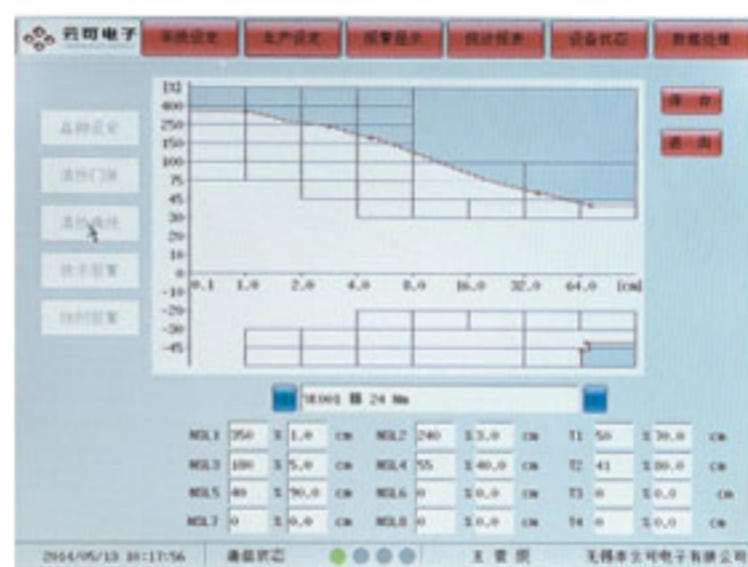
云司电子

系统设定 | 生产设定 | 报警显示 | 统计报表 | 设备状态 | 数据维修

品种设定
清拣门限
清拣曲线
优开设置
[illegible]

保存
退出

132
400
250
200
150
100
75
50
45
35
30
25
20
15
10
5
0
-10
-15
-20
-30
-45

0.1 1.0 2.0 4.0 8.0 16.0 32.0 64.0 [cm]

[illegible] 24 Nm

| NSL1 | 350 | % | 1.0 | cm | NSL2 | 240 | % | 3.0 | cm | T1 | 50 | % | 70.0 | cm |
|---|---|---|---|---|---|---|---|---|---|---|---|---|---|---|
| NSL3 | 180 | % | 5.0 | cm | NSL4 | 55 | % | 40.0 | cm | T2 | 41 | % | 80.0 | cm |
| NSL5 | 40 | % | 70.0 | cm | NSL6 | 0 | % | 0.0 | cm | T3 | 0 | % | 0.0 | cm |
| NSL7 | 0 | % | 0.0 | cm | NSL8 | 0 | % | 0.0 | cm | T4 | 0 | % | 0.0 | cm |

2014/05/13 10:17:56 | 通信状态 | 主要页 | 无锡市云司电子有限公司